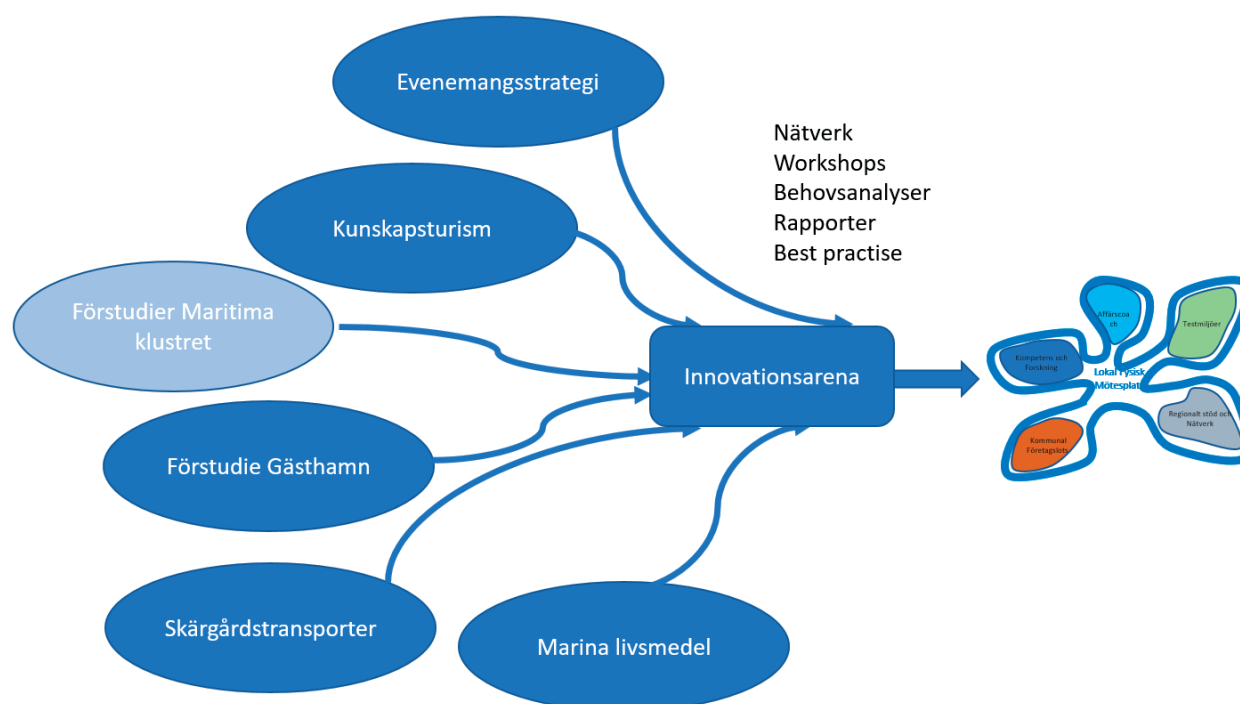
Evenemangsstrategi

Nätverk
Workshops
Behovsanalyser
Rapporter
Best practise

Kunskapsturism

Förstudier Maritima klustret

Innovationsarena

Förstudie Gästhamn

Skärgårdstransporter

Marina livsmedel

Affärscoa ch

Testmiljöer

Kompetens och Forskning

Lokal Fysisk Mötesplat

Regionalt stöd och Nätverk

Kommunal Företagslots